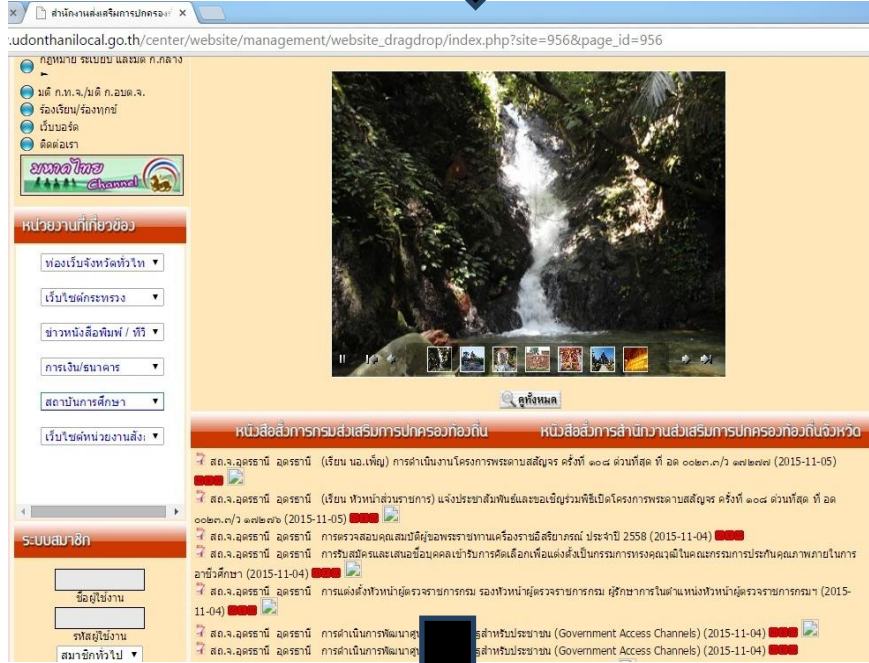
สำนักงานส่งเสริมการปกครองท้ ×

:udonthanilocal.go.th/center/website/management/website_dragdrop/index.php?site=956&page_id=956

กฎหมาย ระเบียบ และมติ ก.กลาง
มติ ก.ท.จ./มติ ก.อบต.จ.
ร้องเรียน/ร้องทุกข์
เว็บบอร์ด
ติดต่อเรา

มหาดไทย Channel

หน่วยงานที่เกี่ยวข้อง

ท่องเว็บจังหวัดทั่วไท
เว็บไซต์กระทรวง
ข่าวหนังสือพิมพ์ / ทีวี
การเงิน/ธนาคาร
สถาบันการศึกษา
เว็บไซต์หน่วยงานสังกั

ระบบสมาชิก

ชื่อผู้ใช้งาน
รหัสผู้ใช้งาน
สมาชิกทั่วไป

ดูทั้งหมด

หนังสือสั่งการกรมส่งเสริมการปกครองท้องถิ่น
หนังสือสั่งการสำนักงานส่งเสริมการปกครองท้องถิ่นจังหวัด

สถ.จ.อุดรธานี อุดรธานี (เรียน นอ.เพ็ญ) การดำเนินงานโครงการพระดาบสสัญจร ครั้งที่ ๑๐๘ ด่วนที่สุด ที่ อด ๐๐๒๓.๓/ว ๑๗๒๗๗ (2015-11-05)

สถ.จ.อุดรธานี อุดรธานี (เรียน หัวหน้าส่วนราชการ) แจ้งประชาสัมพันธ์และขอเชิญร่วมพิธีเปิดโครงการพระดาบสสัญจร ครั้งที่ ๑๐๘ ด่วนที่สุด ที่ อด ๐๐๒๓.๓/ว ๑๗๒๗๖ (2015-11-05)

สถ.จ.อุดรธานี อุดรธานี การตรวจสอบคุณสมบัติผู้ขอพระราชทานเครื่องราชอิสริยาภรณ์ ประจำปี 2558 (2015-11-04)

สถ.จ.อุดรธานี อุดรธานี การรับสมัครและเสนอข้อมูลบุคคลเข้ารับการคัดเลือกเพื่อแต่งตั้งเป็นกรรมการทรงคุณวุฒิในคณะกรรมการประกันคุณภาพภายในการอาชีวศึกษา (2015-11-04)

สถ.จ.อุดรธานี อุดรธานี การแต่งตั้งหัวหน้าผู้ตรวจราชการกรม รองหัวหน้าผู้ตรวจราชการกรม ผู้รักษาการในตำแหน่งหัวหน้าผู้ตรวจราชการกรมฯ (2015-11-04)

สถ.จ.อุดรธานี อุดรธานี การดำเนินการพัฒนาศู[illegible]สำหรับประชาชน (Government Access Channels) (2015-11-04)

สถ.จ.อุดรธานี อุดรธานี การดำเนินการพัฒนาศู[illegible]สำหรับประชาชน (Government Access Channels) (2015-11-04)